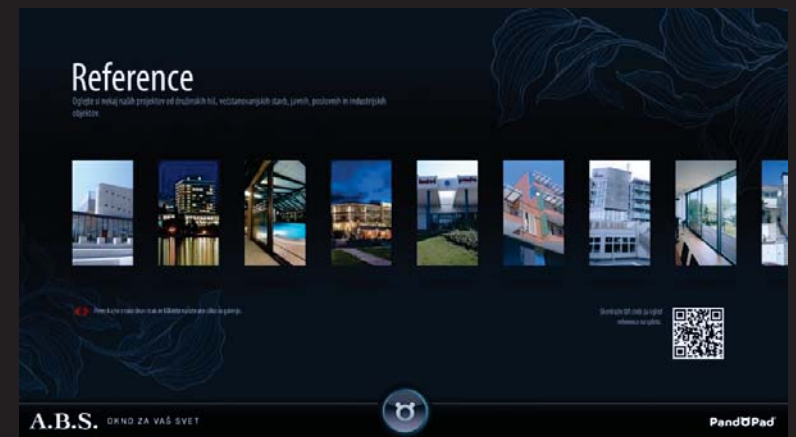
Reference

Oglejte si nekaj naših projektov od družinskih hiš, večstanovanjskih stavb, javnih, poslovnih in industrijskih objektov.

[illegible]

Skenirajte QR code za ogled referenc na spletu.

A.B.S. OKNO ZA VAŠ SVET

PandoPad